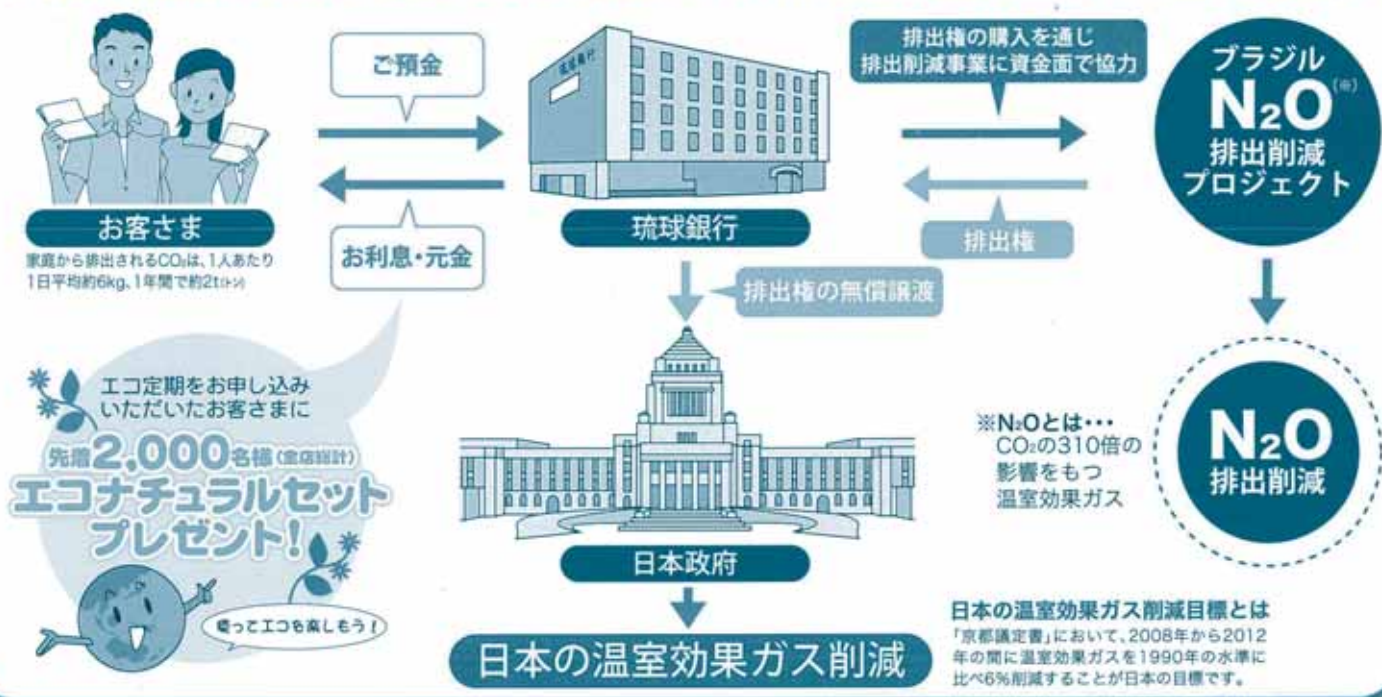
ご預金

お利息・元金

お客さま

家庭から排出される$CO_2$は、1人あたり1日平均約6kg、1年間で約2t(トン)

琉球銀行

排出権の購入を通じ排出削減事業に資金面で協力

排出権

ブラジル $N_2O$(※) 排出削減プロジェクト

排出権の無償譲渡

エコ定期をお申し込みいただいたお客さまに

先着2,000名様(全店累計)

エコナチュラルセットプレゼント!

握ってエコを楽しもう!

日本政府

日本の温室効果ガス削減

$N_2O$ 排出削減

※$N_2O$とは・・・ $CO_2$の310倍の影響をもつ温室効果ガス

日本の温室効果ガス削減目標とは

「京都議定書」において、2008年から2012年の間に温室効果ガスを1990年の水準に比べ6%削減することが日本の目標です。